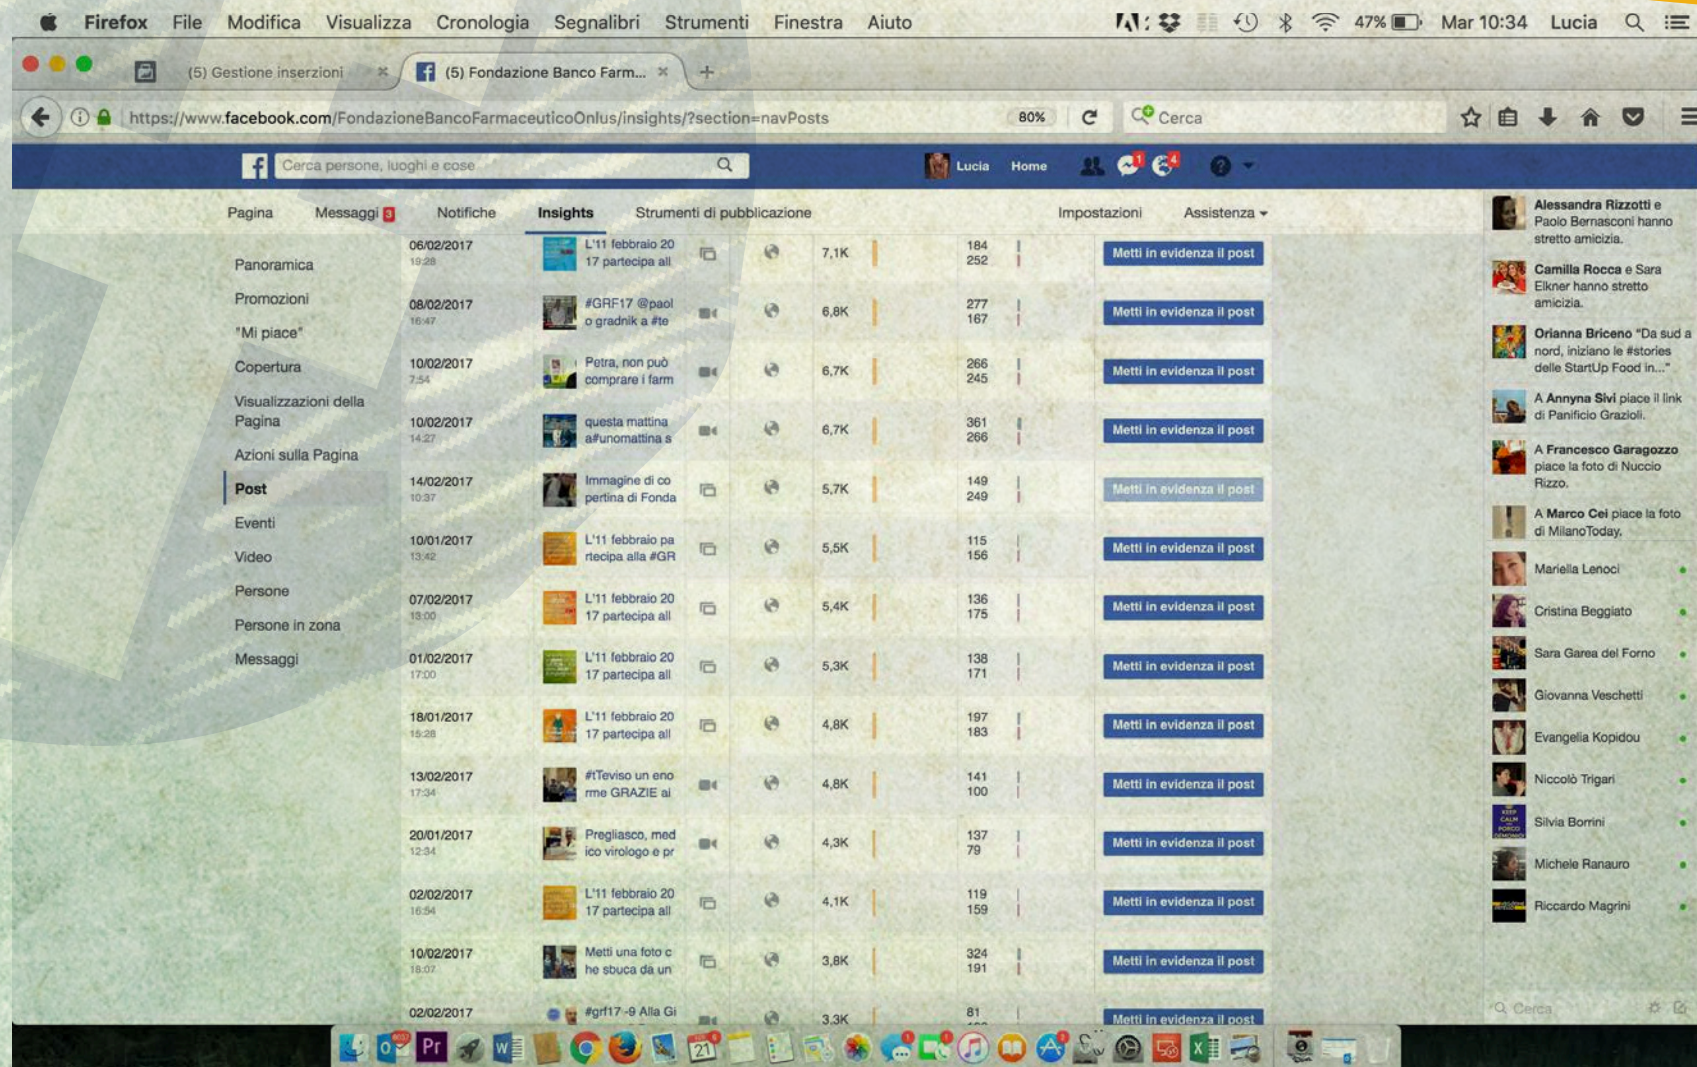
Firefox File Modifica Visualizza Cronologia Segnalibri Strumenti Finestra Aiuto 47% Mar 10:34 Lucia

(5) Gestione inserzioni | (5) Fondazione Banco Farm...

https://www.facebook.com/FondazioneBancoFarmaceuticoOnlus/insights/?section=navPosts 80% Cerca

Cerca persone, luoghi e cose | Lucia | Home

Pagina | Messaggi 3 | Notifiche | Insights | Strumenti di pubblicazione | Impostazioni | Assistenza

Panoramica
Promozioni
"Mi piace"
Copertura
Visualizzazioni della Pagina
Azioni sulla Pagina
Post
Eventi
Video
Persone
Persone in zona
Messaggi

| Data | Post | Copertura | Interazioni | |
|---|---|---|---|---|
| 06/02/2017 19:28 | L'11 febbraio 20 17 partecipa all | 7,1K | 184 252 | Metti in evidenza il post |
| 08/02/2017 16:47 | #GRF17 @paol o gradnik a #te | 6,8K | 277 167 | Metti in evidenza il post |
| 10/02/2017 7:54 | Petra, non può comprare i farm | 6,7K | 266 245 | Metti in evidenza il post |
| 10/02/2017 14:27 | questa mattina a#unomattina s | 6,7K | 361 266 | Metti in evidenza il post |
| 14/02/2017 10:37 | Immagine di co pertina di Fonda | 5,7K | 149 249 | Metti in evidenza il post |
| 10/01/2017 13:42 | L'11 febbraio pa rtecipa alla #GR | 5,5K | 115 156 | Metti in evidenza il post |
| 07/02/2017 13:00 | L'11 febbraio 20 17 partecipa all | 5,4K | 136 175 | Metti in evidenza il post |
| 01/02/2017 17:00 | L'11 febbraio 20 17 partecipa all | 5,3K | 138 171 | Metti in evidenza il post |
| 18/01/2017 15:28 | L'11 febbraio 20 17 partecipa all | 4,8K | 197 183 | Metti in evidenza il post |
| 13/02/2017 17:34 | #tTeviso un eno rme GRAZIE ai | 4,8K | 141 100 | Metti in evidenza il post |
| 20/01/2017 12:34 | Pregliasco, med ico virologo e pr | 4,3K | 137 79 | Metti in evidenza il post |
| 02/02/2017 16:54 | L'11 febbraio 20 17 partecipa all | 4,1K | 119 159 | Metti in evidenza il post |
| 10/02/2017 18:07 | Metti una foto c he sbuca da un | 3,8K | 324 191 | Metti in evidenza il post |
| 02/02/2017 | #grf17 -9 Alla Gi | 3,3K | 81 | Metti in evidenza il post |

Alessandra Rizzotti e Paolo Bernasconi hanno stretto amicizia.
Camilla Rocca e Sara Elkner hanno stretto amicizia.
Orianna Briceno "Da sud a nord, iniziano le #stories delle StartUp Food in..."
A Annyna Sivi piace il link di Panificio Grazioli.
A Francesco Garagozzo piace la foto di Nuccio Rizzo.
A Marco Cei piace la foto di MilanoToday.
Mariella Lenoci
Cristina Beggiato
Sara Garea del Forno
Giovanna Veschetti
Evangelia Kopidou
Niccolò Trigari
Silvia Borrini
Michele Ranauro
Riccardo Magrini
Cerca